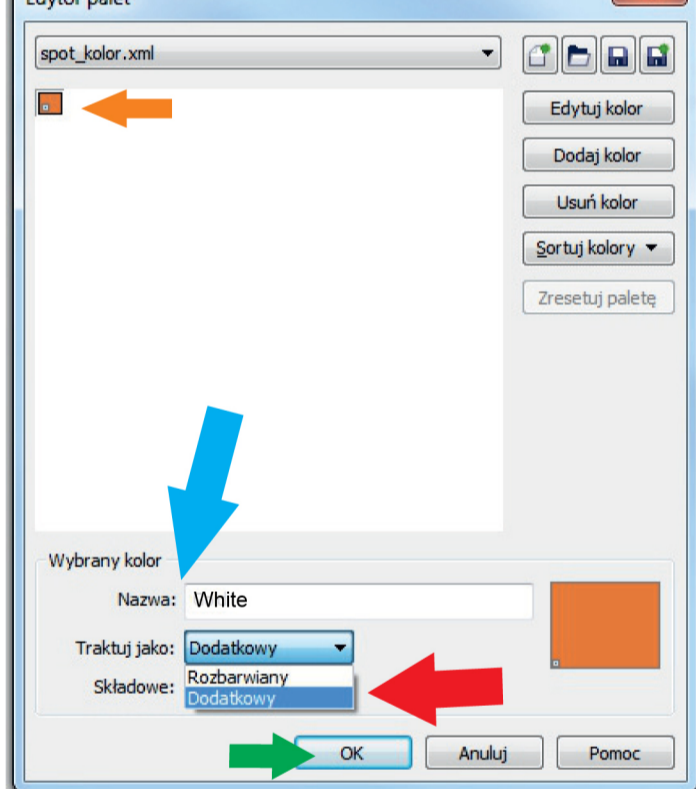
Edytor palet

spot_kolor.xml

Edytuj kolor

Dodaj kolor

Usuń kolor

Sortuj kolory ▼

Zresetuj paletę

Wybrany kolor

Nazwa: White

Traktuj jako: Dodatkowy

Składowe:

Rozbarwiany

Dodatkowy

OK

Anuluj

Pomoc